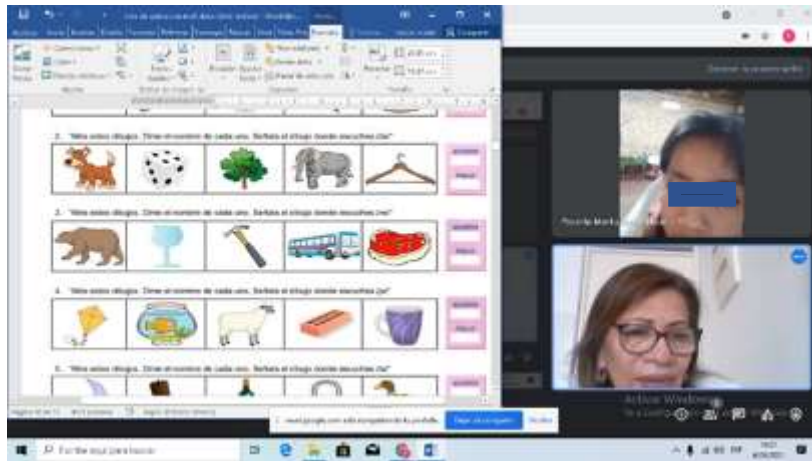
2. "Mira estos dibujos. Dime el nombre de cada uno. Señala el dibujo donde escuches /ca/"

3. "Mira estos dibujos. Dime el nombre de cada uno. Señala el dibujo donde escuches /me/"

4. "Mira estos dibujos. Dime el nombre de cada uno. Señala el dibujo donde escuches /ja/"

5. "Mira estos dibujos. Dime el nombre de cada uno. Señala el dibujo donde escuches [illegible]"

Activar Windows

Dejar de compartir

Ocultar

Escribe aquí para buscar